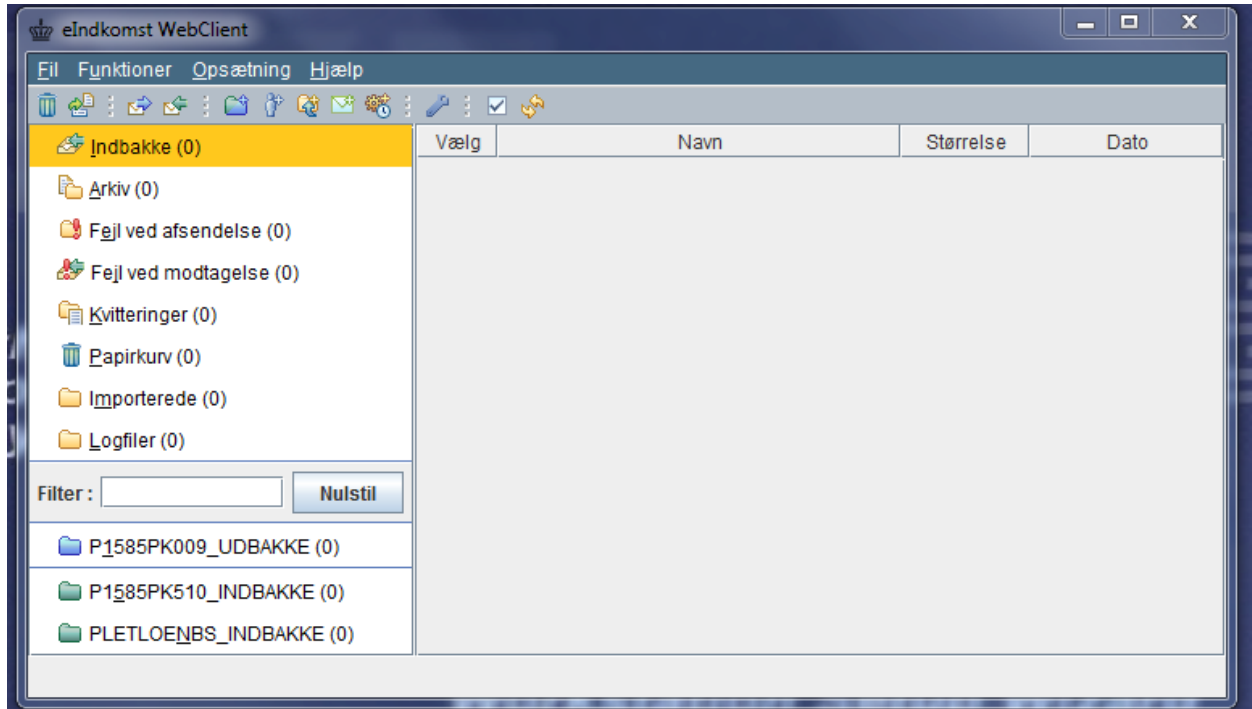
eIndkomst WebClient

Fil Funktioner Opsætning Hjælp

Indbakke (0)
Arkiv (0)
Fejl ved afsendelse (0)
Fejl ved modtagelse (0)
Kvitteringer (0)
Papirkurv (0)
Importerede (0)
Logfiler (0)

Filter : Nulstil

P1585PK009_UDBAKKE (0)
P1585PK510_INDBAKKE (0)
PLETLOENBS_INDBAKKE (0)

| Vælg | Navn | Størrelse | Dato |
|---|---|---|---|